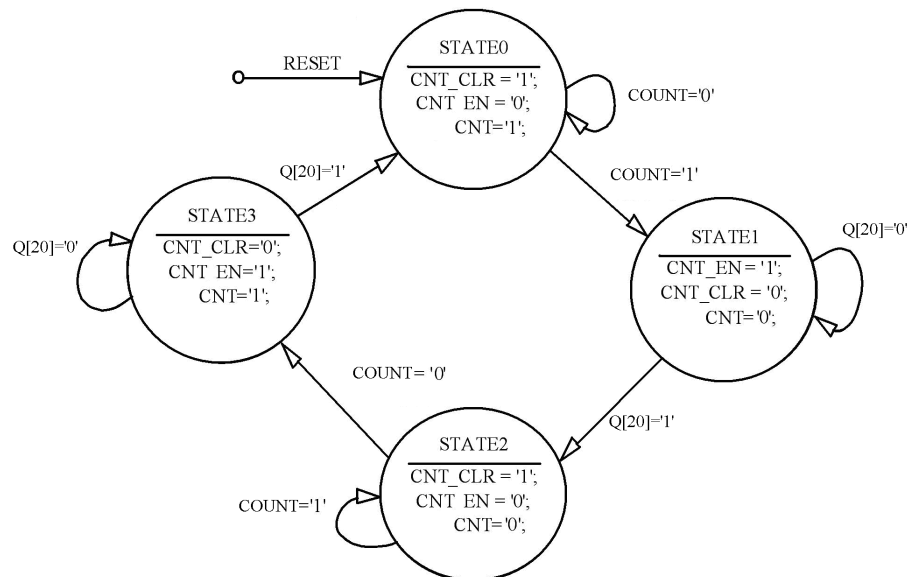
RESET

STATE0
CNT_CLR = '1';
CNT EN = '0';
CNT='1';

COUNT='0'

COUNT='1'

Q[20]='1'

STATE3
CNT_CLR='0';
CNT EN='1';
CNT='1';

Q[20]='0'

STATE1
CNT_EN = '1';
CNT_CLR = '0';
CNT='0';

Q[20]='0'

COUNT= '0'

Q[20]='1'

STATE2
CNT_CLR = '1';
CNT EN = '0';
CNT='0';

COUNT='1'